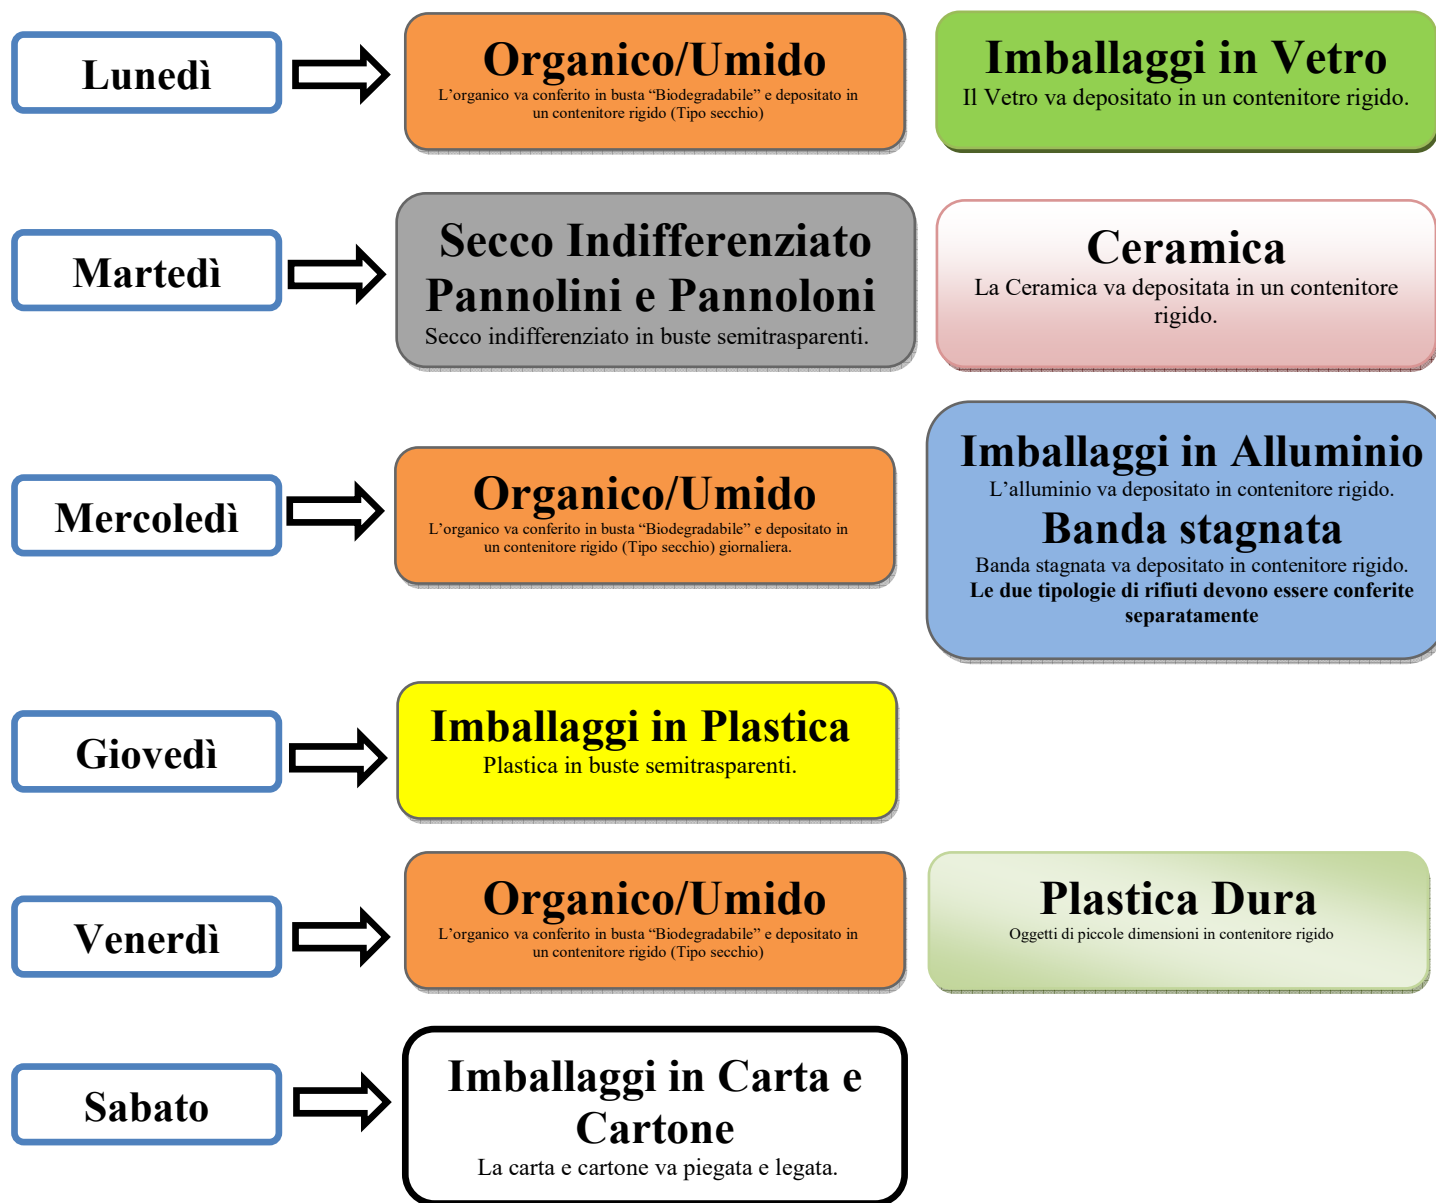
Lunedì

Organico/Umido
L’organico va conferito in busta “Biodegradabile” e depositato in un contenitore rigido (Tipo secchio)

Imballaggi in Vetro
Il Vetro va depositato in un contenitore rigido.

Martedì

Secco Indifferenziato
Pannolini e Pannoloni
Secco indifferenziato in buste semitrasparenti.

Ceramica
La Ceramica va depositata in un contenitore rigido.

Mercoledì

Organico/Umido
L’organico va conferito in busta “Biodegradabile” e depositato in un contenitore rigido (Tipo secchio) giornaliera.

Imballaggi in Alluminio
L’alluminio va depositato in contenitore rigido.
Banda stagnata
Banda stagnata va depositato in contenitore rigido.
Le due tipologie di rifiuti devono essere conferite separatamente

Giovedì

Imballaggi in Plastica
Plastica in buste semitrasparenti.

Venerdì

Organico/Umido
L’organico va conferito in busta “Biodegradabile” e depositato in un contenitore rigido (Tipo secchio)

Plastica Dura
Oggetti di piccole dimensioni in contenitore rigido

Sabato

Imballaggi in Carta e Cartone
La carta e cartone va piegata e legata.